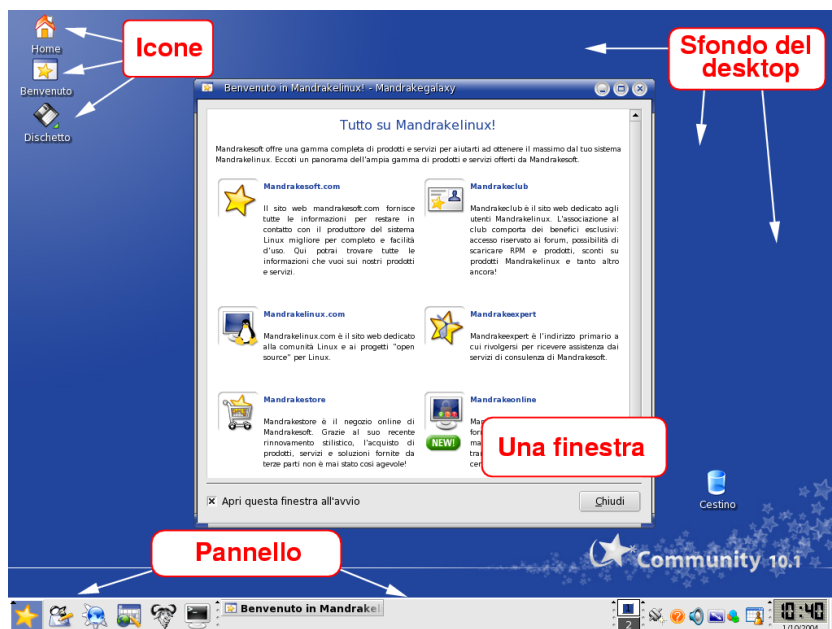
Home

Benvenuto

Dischetto

Icone

Sfondo del desktop

Benvenuto in Mandrakelinux! - Mandrakegalaxy

Tutto su Mandrakelinux!

Mandrakesoft offre una gamma completa di prodotti e servizi per aiutarti ad ottenere il massimo dal tuo sistema Mandrakelinux. Eccoti un panorama dell'ampia gamma di prodotti e servizi offerti da Mandrakesoft.

Mandrakesoft.com

Il sito web mandrakesoft.com fornisce tutte le informazioni per restare in contatto con il produttore del sistema Linux migliore per completo e facilità d'uso. Qui potrai trovare tutte le informazioni che vuoi sui nostri prodotti e servizi.

Mandrakeclub

Mandrakeclub è il sito web dedicato agli utenti Mandrakelinux. L'associazione al club comporta dei benefici esclusivi: accesso riservato ai forum, possibilità di scaricare RPM e prodotti, sconti su prodotti Mandrakelinux e tanto altro ancora!

Mandrakelinux.com

Mandrakelinux.com è il sito web dedicato alla comunità Linux e ai progetti "open source" per Linux.

Mandrakeexpert

Mandrakeexpert è l'indirizzo primario a cui rivolgersi per ricevere assistenza dai servizi di consulenza di Mandrakesoft.

Mandrakestore

Mandrakestore è il negozio online di Mandrakesoft. Grazie al suo recente rinnovamento stilistico, l'acquisto di prodotti, servizi e soluzioni fornite da terze parti non è mai stato così agevole!

Mandrakeonline

Ma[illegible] for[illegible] ma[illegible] cer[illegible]

NEW!

Una finestra

Apri questa finestra all'avvio

Chiudi

Cestino

Community 10.1

Pannello

Benvenuto in Mandrakel

2

10:40

1/10/2004